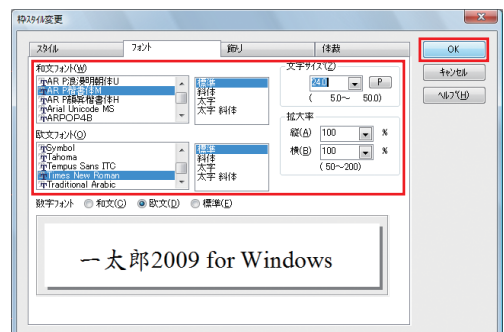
枠スタイル変更

スタイル | フォント | 飾り | 体裁

OK
キャンセル
ヘルプ(H)

和文フォント(W)
AR P湯澤明朝体U
AR P楷書体M
AR P隷書体H
Arial Unicode MS
ARPOP4B

標準
斜体
太字
太字 斜体

文字サイズ(Z)
24.0
P
( 5.0～ 50.0)

拡大率
縦(A) 100 %
横(B) 100 %
( 50～200)

欧文フォント(O)
Gymbol
Tahoma
Tempus Sans ITC
Times New Roman
Traditional Arabic

標準
斜体
太字
太字 斜体

数字フォント ○ 和文(C) ◉ 欧文(D) ○ 標準(E)

一太郎2009 for Windows